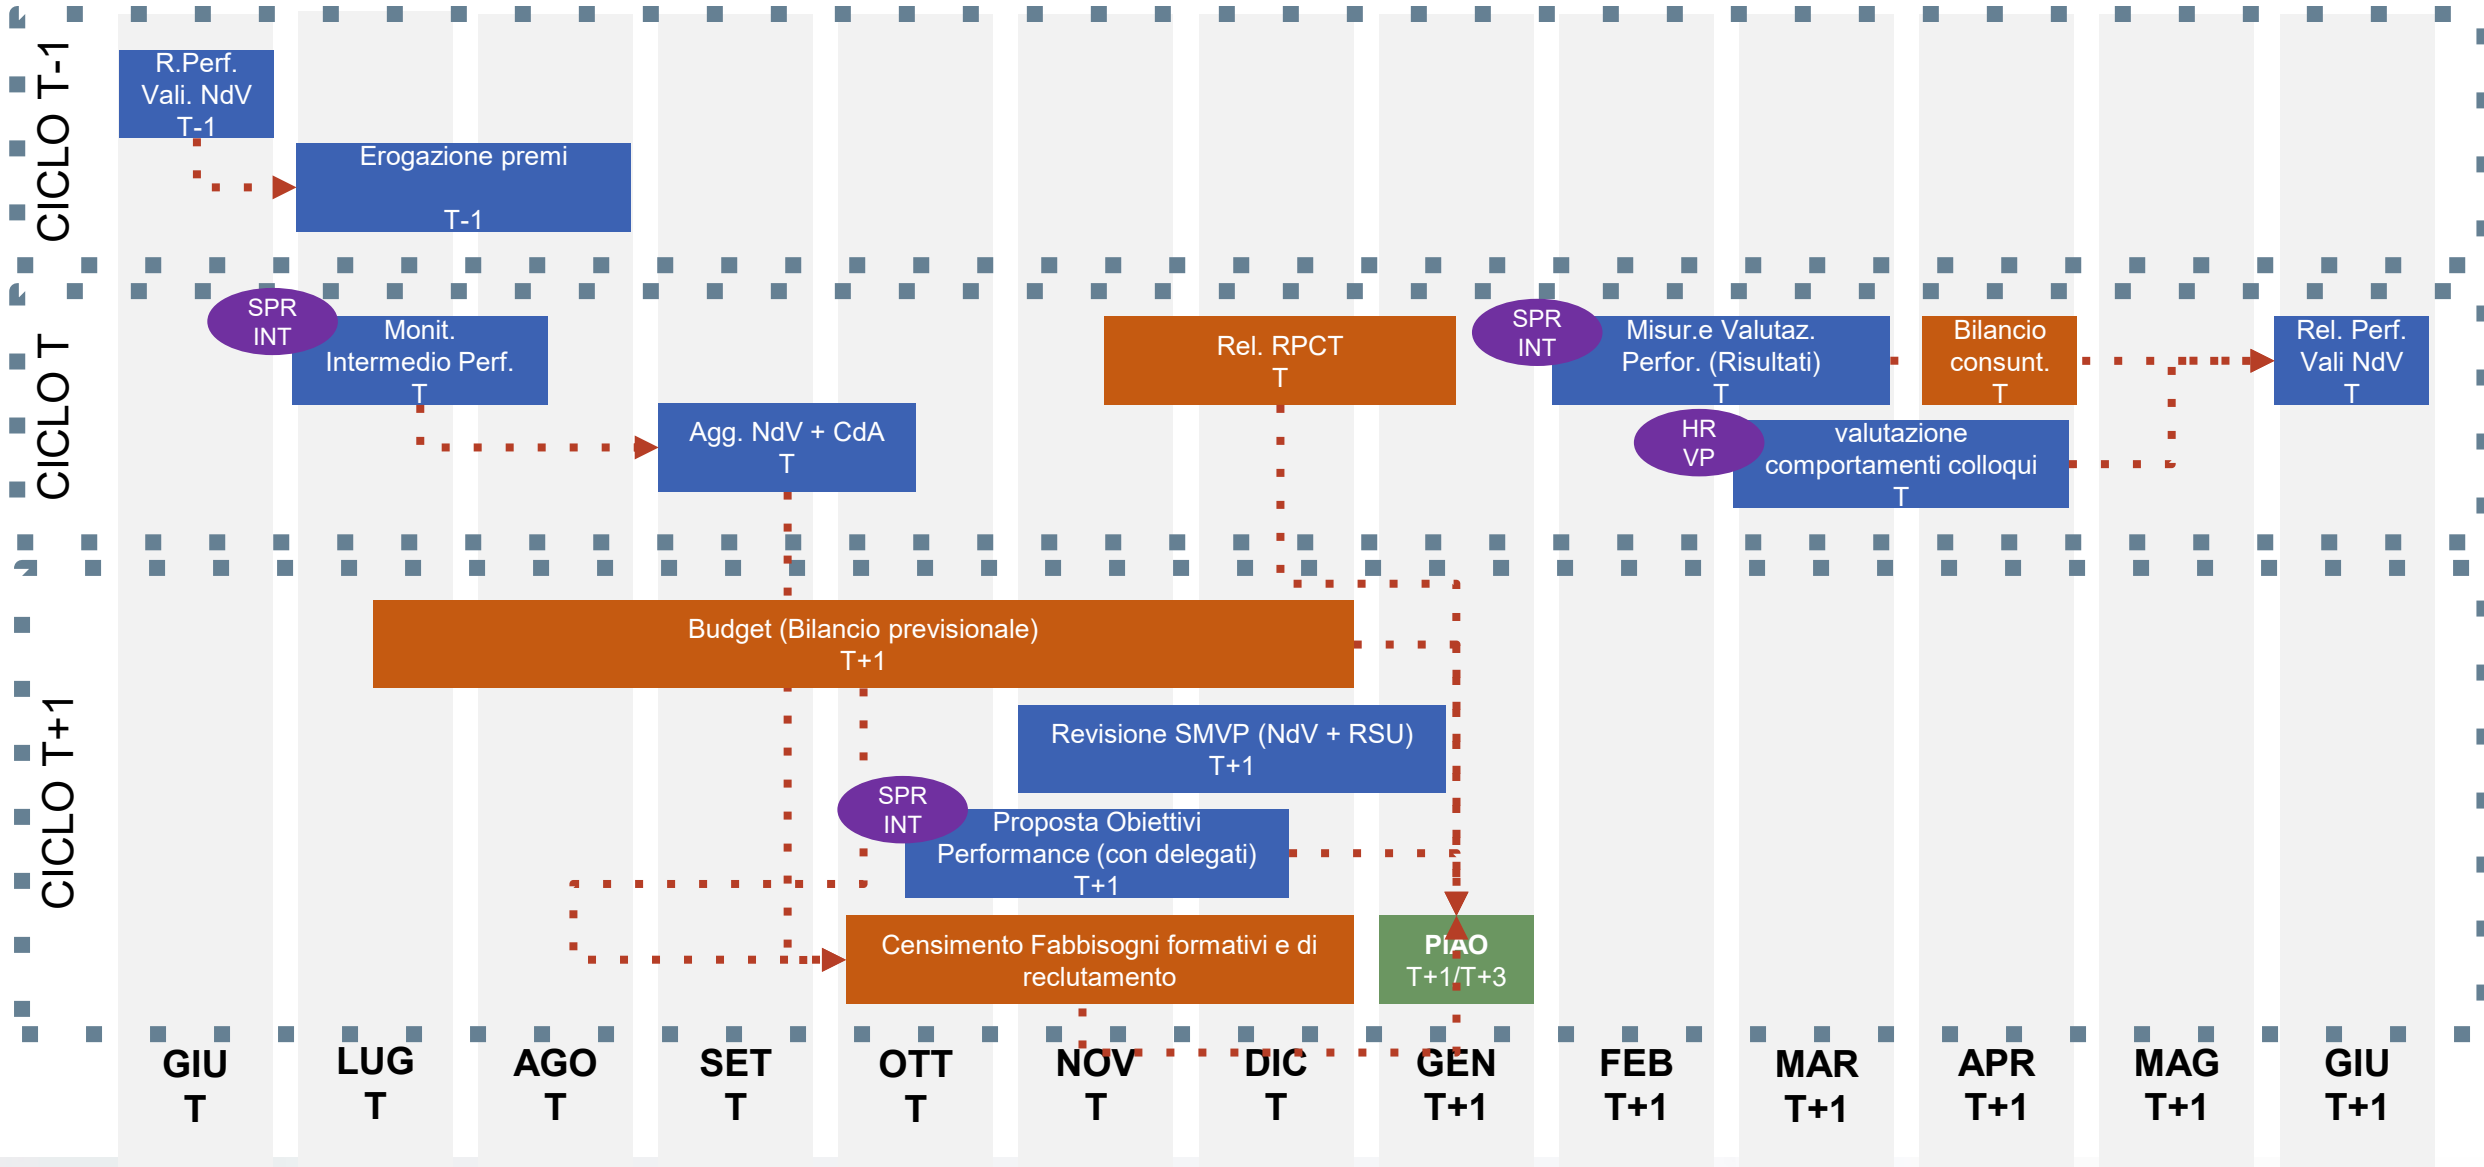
CICLO T-1

R.Perf. Vali. NdV T-1

Erogazione premi T-1

CICLO T

SPR INT

Monit. Intermedio Perf. T

Agg. NdV + CdA T

Rel. RPCT T

SPR INT

Misur.e Valutaz. Perfor. (Risultati) T

Bilancio consunt. T

Rel. Perf. Vali NdV T

HR VP

valutazione comportamenti colloqui T

CICLO T+1

Budget (Bilancio previsionale) T+1

Revisione SMVP (NdV + RSU) T+1

SPR INT

Proposta Obiettivi Performance (con delegati) T+1

Censimento Fabbisogni formativi e di reclutamento

PIAO T+1/T+3

| GIU T | LUG T | AGO T | SET T | OTT T | NOV T | DIC T | GEN T+1 | FEB T+1 | MAR T+1 | APR T+1 | MAG T+1 | GIU T+1 |
|---|---|---|---|---|---|---|---|---|---|---|---|---|